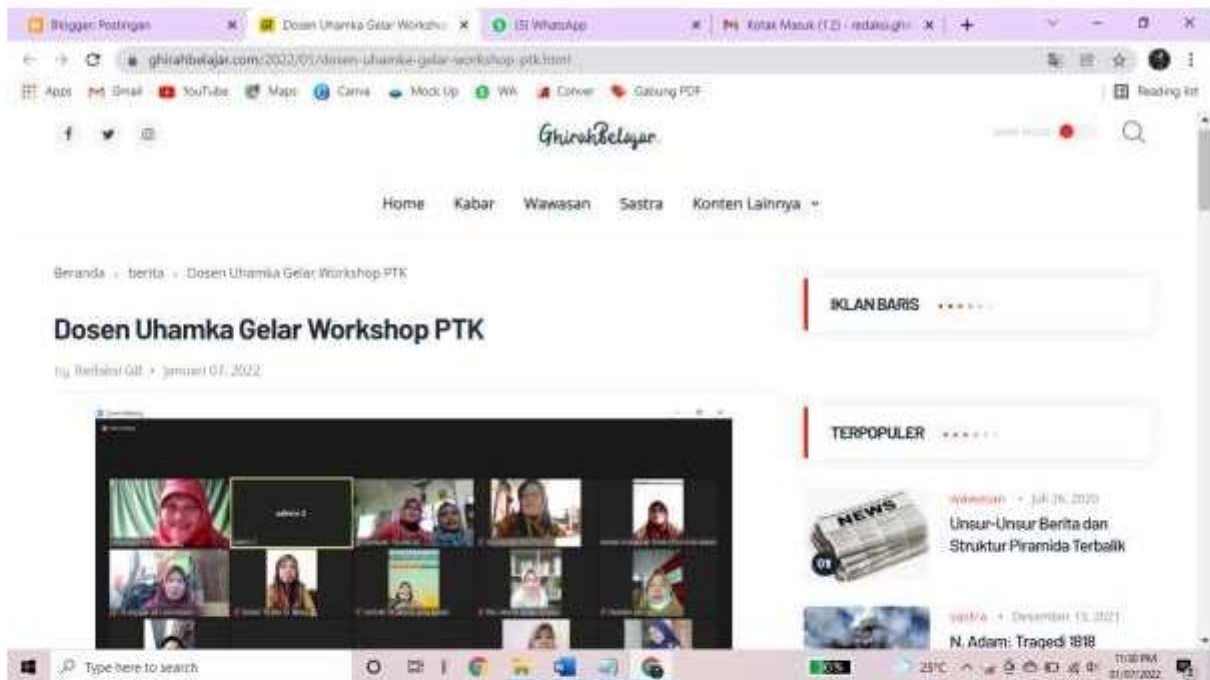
Blogger: Postingan
Dosen Uhamka Gelar Worksho
(3) WhatsApp
Kotak Masuk (12) - redaksi.ghi
ghirahbelajar.com/2022/01/dosen-uhamka-gelar-workshop-ptk.html
Apps Gmail YouTube Maps Canva Mock Up WA Conver Gabung PDF
Reading list
GhirahBelajar
Home Kabar Wawasan Sastra Konten Lainnya
Beranda › berita › Dosen Uhamka Gelar Workshop PTK
Dosen Uhamka Gelar Workshop PTK
by Redaksi GB • Januari 07, 2022
IKLAN BARIS
TERPOPULER
wawasan • Juli 26, 2020
Unsur-Unsur Berita dan Struktur Piramida Terbalik
NEWS
01
sastra • Desember 13, 2021
N. Adam: Tragedi 1818
Type here to search
25°C
11:00 PM
01/07/2022